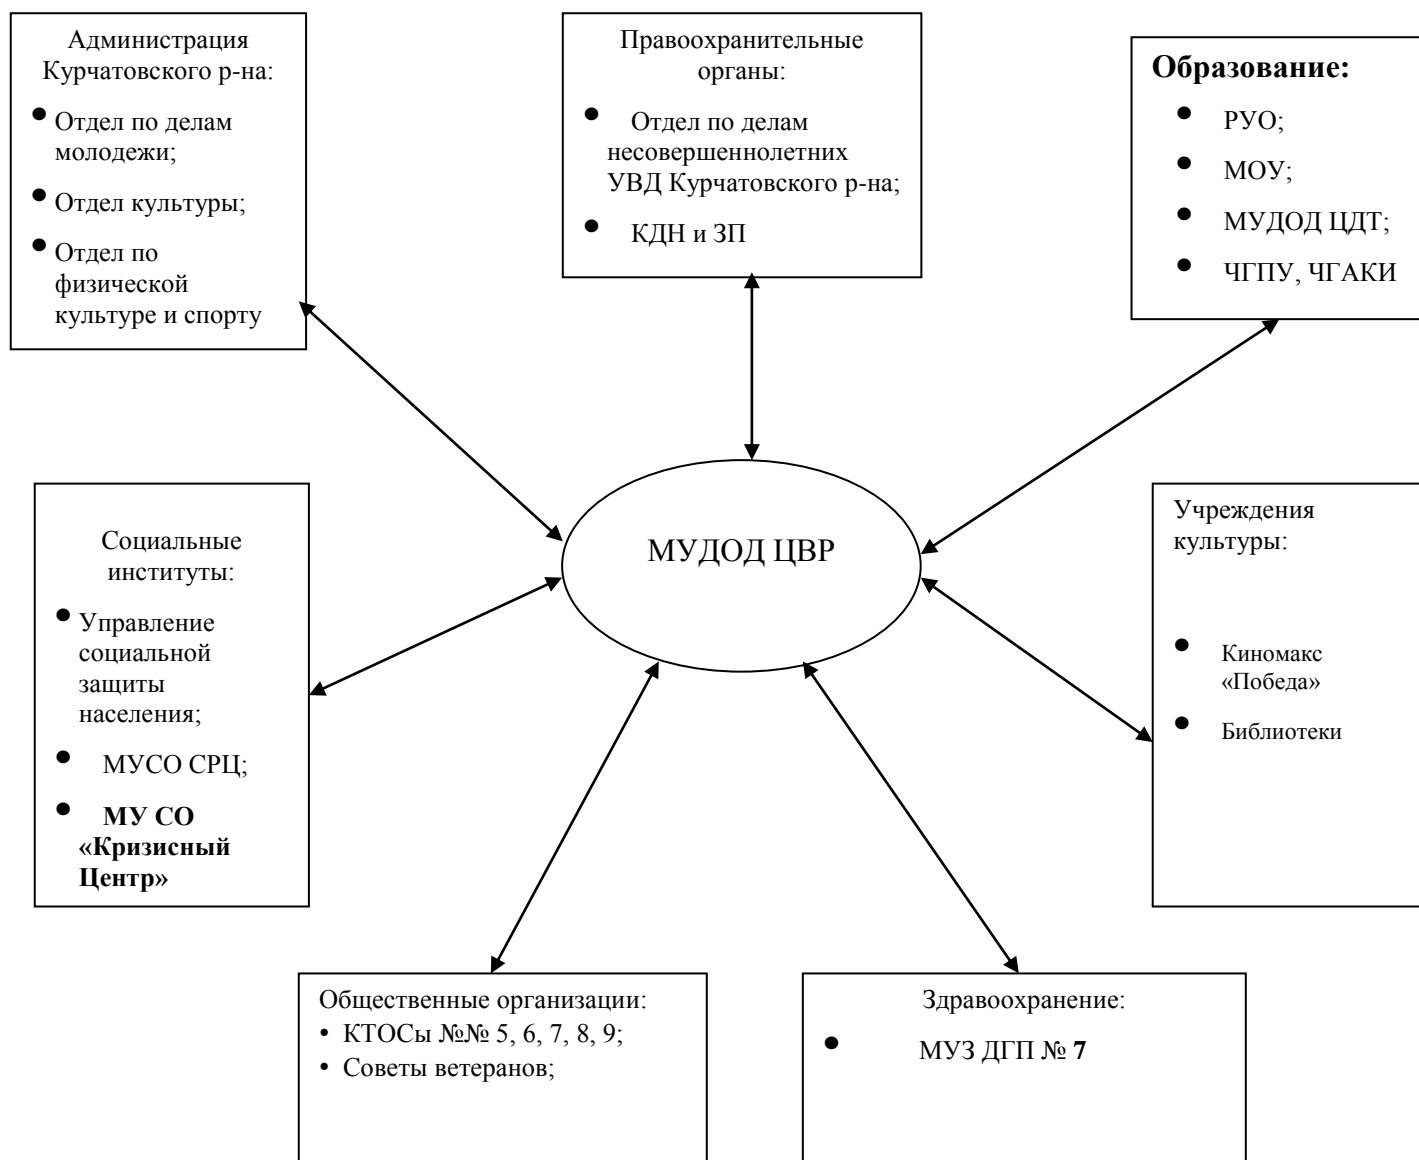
Администрация Курчатовского р-на:

- Отдел по делам молодежи;
- Отдел культуры;
- Отдел по физической культуре и спорту

Правоохранительные органы:

- Отдел по делам несовершеннолетних УВД Курчатовского р-на;
- КДН и ЗП

**Образование:**

- РУО;
- МОУ;
- МУДОД ЦДТ;
- ЧГПУ, ЧГАКИ

Социальные институты:

- Управление социальной защиты населения;
- МУСО СРЦ;
- **МУ СО «Кризисный Центр»**

МУДОД ЦВР

Учреждения культуры:

- Киномакс «Победа»
- Библиотеки

Общественные организации:

- КТОСы №№ 5, 6, 7, 8, 9;
- Советы ветеранов;

Здравоохранение:

- МУЗ ДГП № **7**